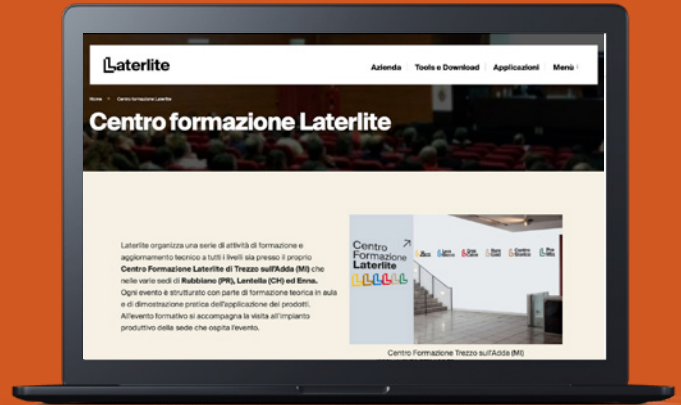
Laterlite

Azienda | Tools e Download | Applicazioni | Menù

Home > Centro formazione Laterlite

Centro formazione Laterlite

Laterlite organizza una serie di attività di formazione e aggiornamento tecnico a tutti i livelli sia presso il proprio **Centro Formazione Laterlite di Trezzo sull'Adda (MI)** che nelle varie sedi di **Rubbiano (PR), Lentella (CH) ed Enna**. Ogni evento è strutturato con parte di formazione teorica in aula e di dimostrazione pratica dell'applicazione dei prodotti. All'evento formativo si accompagna la visita all'impianto produttivo della sede che ospita l'evento.

Centro Formazione Laterlite

Centro Formazione Trezzo sull'Adda (MI)